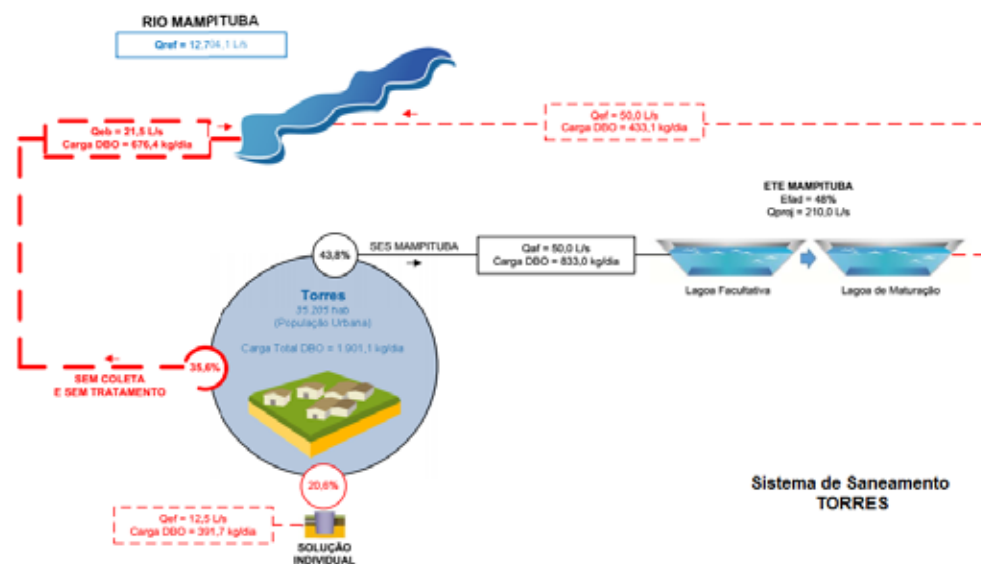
RIO MAMPITUBA

Qref = 12.704,1 L/s

Qeb = 21,5 L/s
Carga DBO = 676,4 kg/dia

Qef = 50,0 L/s
Carga DBO = 433,1 kg/dia

ETE MAMPITUBA
Efad = 48%
Qproj = 210,0 L/s

43,8%

SES MAMPITUBA

Qaf = 50,0 L/s
Carga DBO = 833,0 kg/dia

Lagoa Facultativa

Lagoa de Maturação

Torres
35.205 hab
(População Urbana)

Carga Total DBO = 1.901,1 kg/dia

35,6%

SEM COLETA
E SEM TRATAMENTO

20,6%

Qef = 12,5 L/s
Carga DBO = 391,7 kg/dia

SOLUÇÃO
INDIVIDUAL

Sistema de Saneamento
TORRES